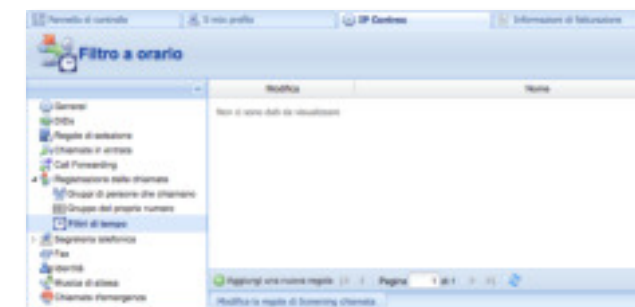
Pannello di controllo | Il mio profilo | IP Centrex | Informazioni di fatturazione

Filtro a orario

Modifica | Nome

Non ci sono dati da visualizzare

Generali
DIDs
Regole di selezione
Chiamate in entrata
Call Forwarding
Registrazione delle chiamate
Gruppi di persone che chiamano
Gruppo del proprio numero
Filtri di tempo
Segreteria telefonica
Fax
Identità
Musica di attesa
Chiamate d'emergenza

Aggiungi una nuova regola | Pagina 1 di 1

Modifica le regole di Screening chiamate